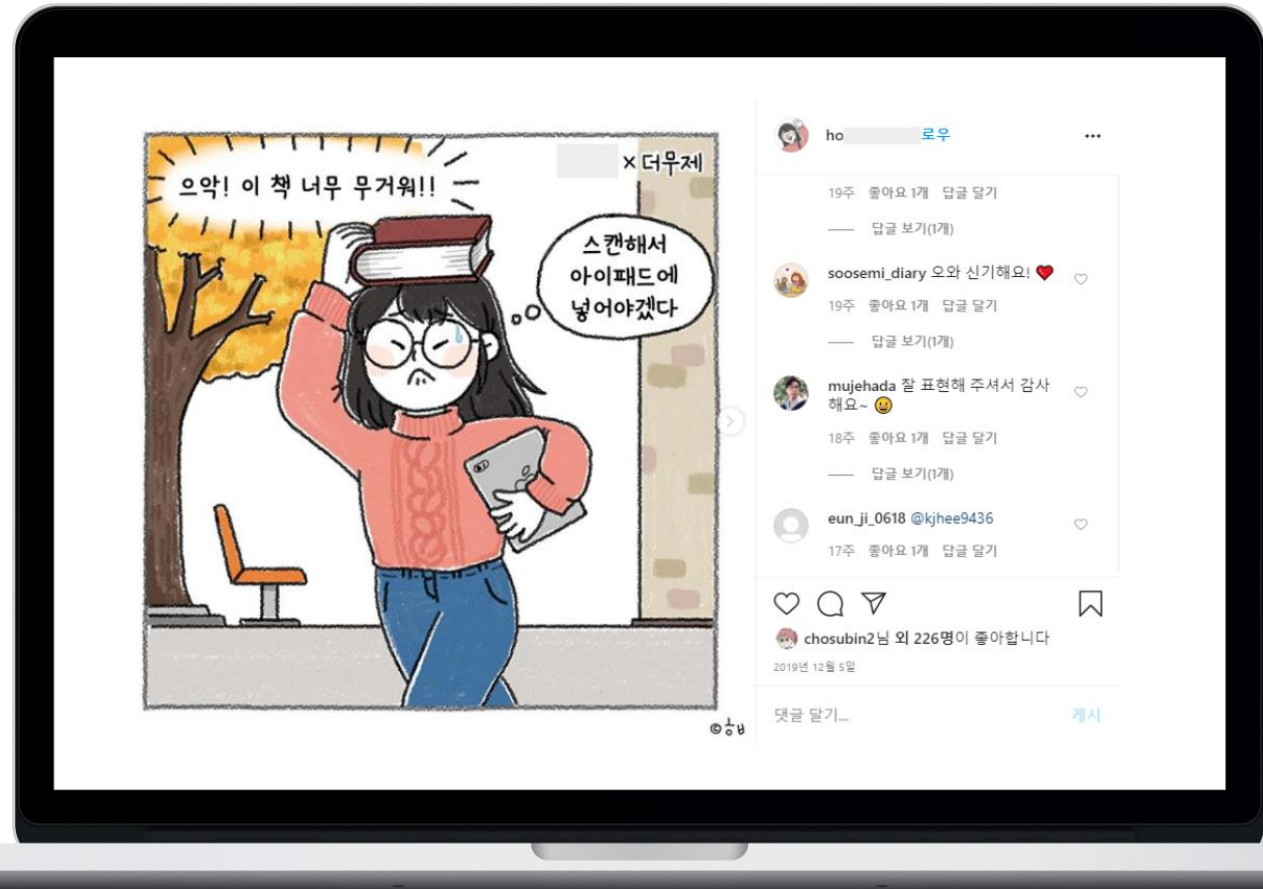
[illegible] × 더우제

으악! 이 책 너무 무거워!!

스캔해서 아이패드에 넣어야겠다

©호비

ho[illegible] 로우 ...

19주 좋아요 1개 답글 달기

—— 답글 보기(1개)

soosemi_diary 오와 신기해요! ❤

19주 좋아요 1개 답글 달기

—— 답글 보기(1개)

mujehada 잘 표현해 주셔서 감사해요~ 😀

18주 좋아요 1개 답글 달기

—— 답글 보기(1개)

eun_ji_0618 @kjhee9436

17주 좋아요 1개 답글 달기

chosubin2님 외 226명이 좋아합니다

2019년 12월 5일

댓글 달기...

게시